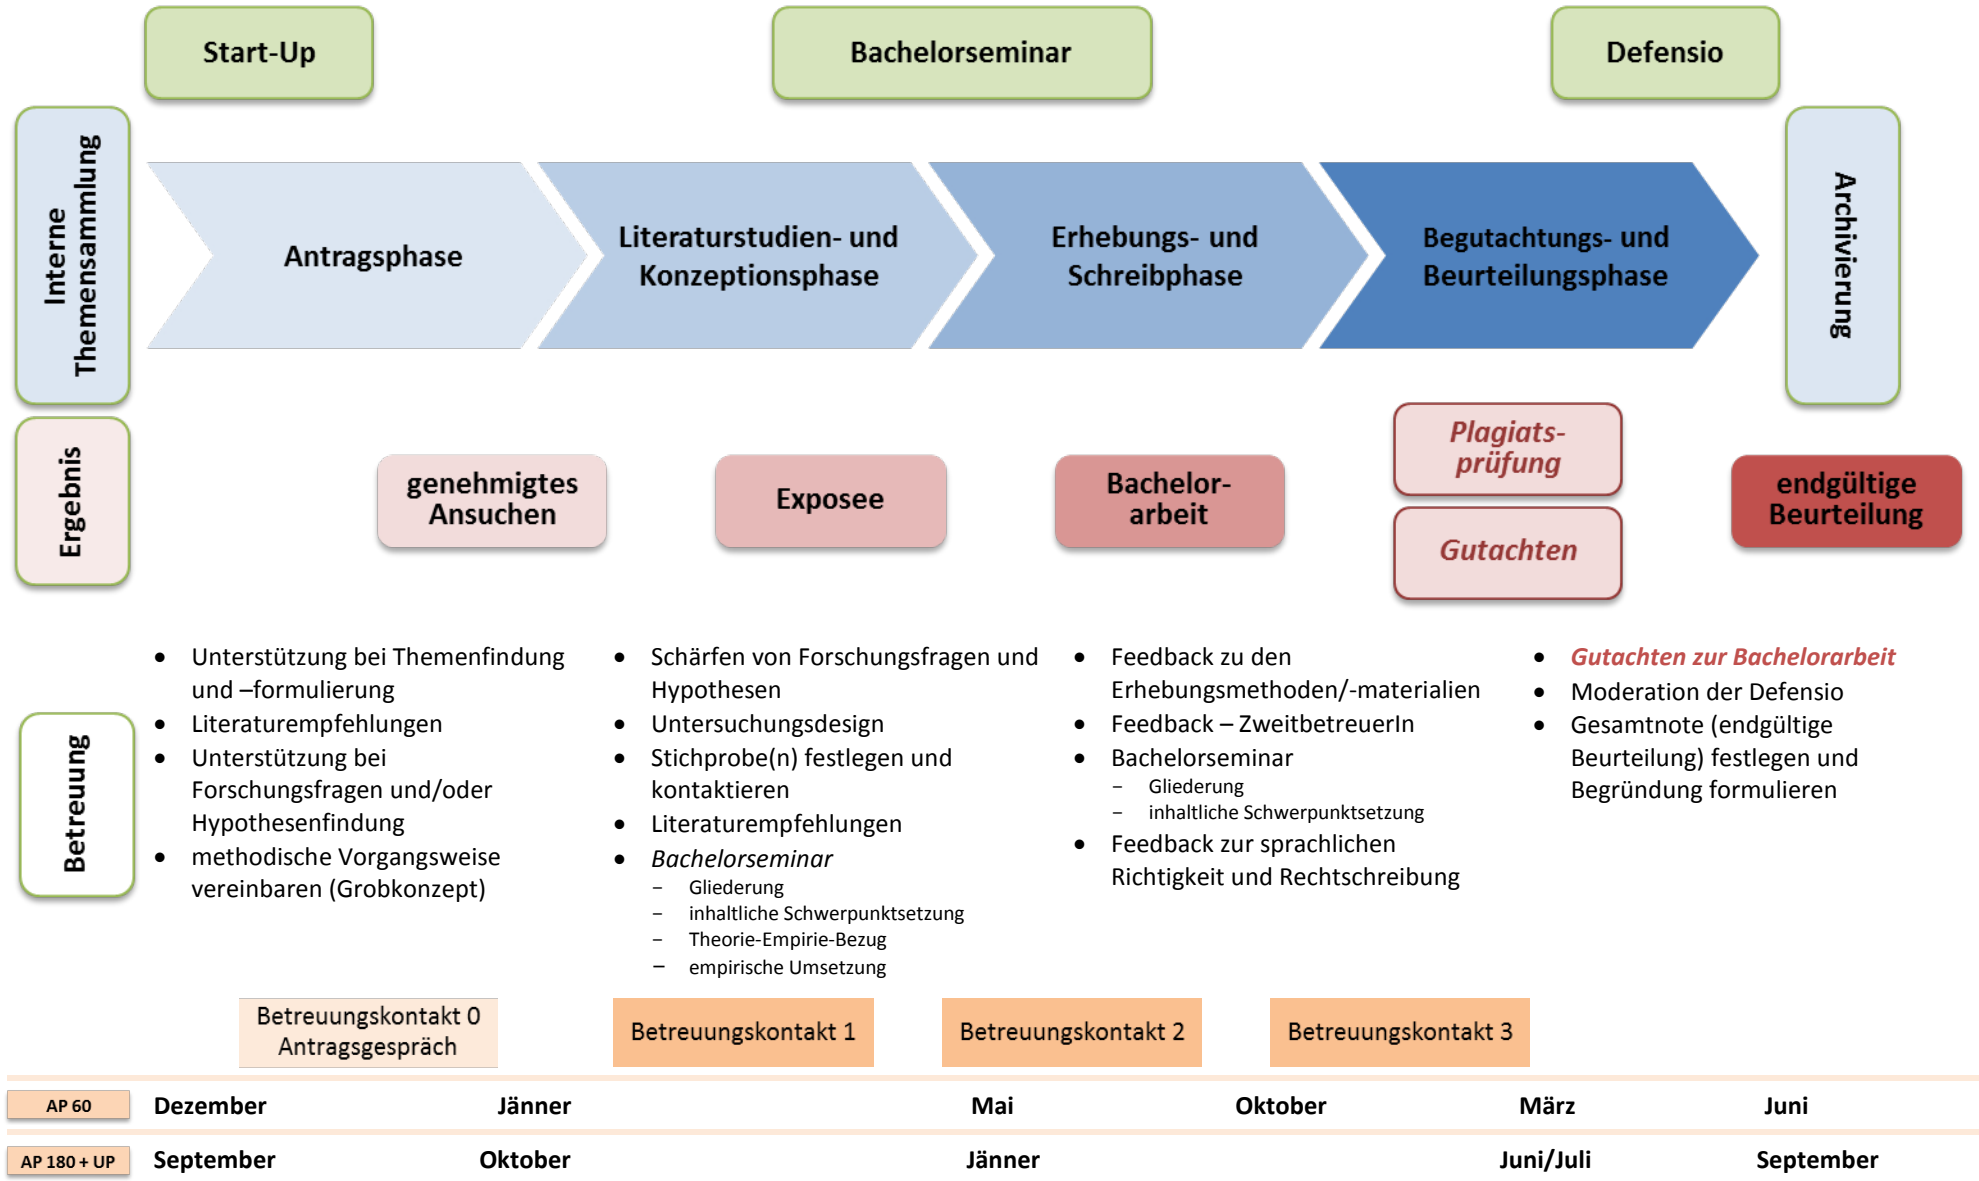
Start-Up

Bachelorseminar

Defensio

Interne Themensammlung

Antragsphase

Literaturstudien- und Konzeptionsphase

Erhebungs- und Schreibphase

Begutachtungs- und Beurteilungsphase

Archivierung

Ergebnis

genehmigtes Ansuchen

Exposee

Bachelor-arbeit

Plagiats-prüfung

Gutachten

endgültige Beurteilung

Betreuung

- Unterstützung bei Themenfindung und –formulierung
- Literaturempfehlungen
- Unterstützung bei Forschungsfragen und/oder Hypothesenfindung
- methodische Vorgangsweise vereinbaren (Grobkonzept)

- Schärfen von Forschungsfragen und Hypothesen
- Untersuchungsdesign
- Stichprobe(n) festlegen und kontaktieren
- Literaturempfehlungen
- *Bachelorseminar*
  – Gliederung
  – inhaltliche Schwerpunktsetzung
  – Theorie-Empirie-Bezug
  – empirische Umsetzung

- Feedback zu den Erhebungsmethoden/-materialien
- Feedback – ZweitbetreuerIn
- Bachelorseminar
  – Gliederung
  – inhaltliche Schwerpunktsetzung
- Feedback zur sprachlichen Richtigkeit und Rechtschreibung

- *Gutachten zur Bachelorarbeit*
- Moderation der Defensio
- Gesamtnote (endgültige Beurteilung) festlegen und Begründung formulieren

Betreuungskontakt 0 Antragsgespräch

Betreuungskontakt 1

Betreuungskontakt 2

Betreuungskontakt 3

| AP 60 | Dezember | Jänner | Mai | Oktober | März | Juni |
|---|---|---|---|---|---|---|
| AP 180 + UP | September | Oktober | Jänner | | Juni/Juli | September |